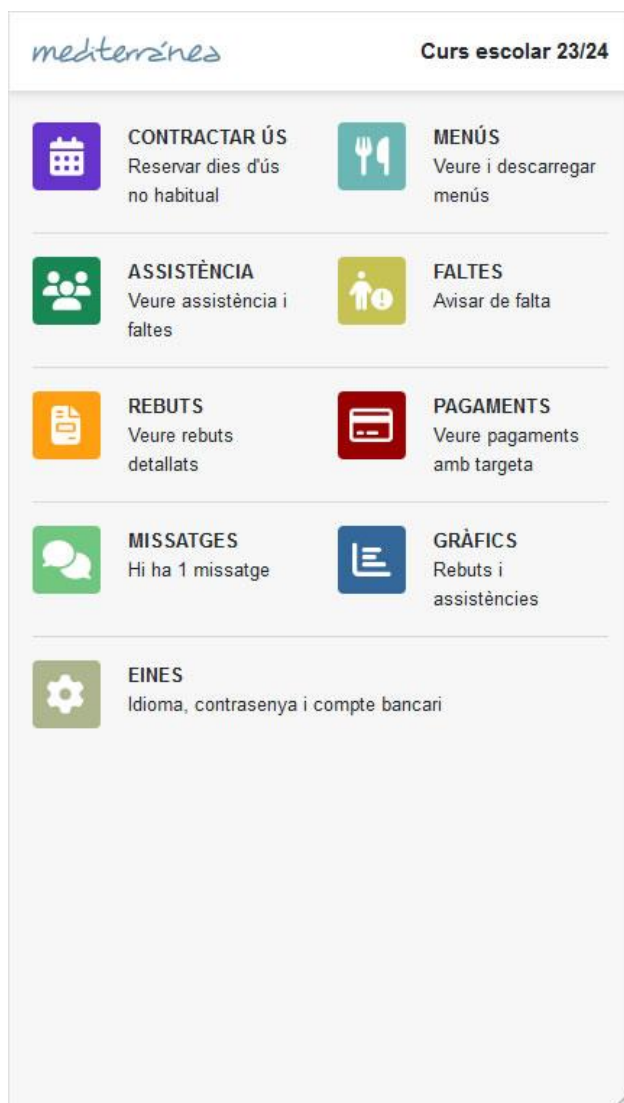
mediterránea

Curs escolar 23/24

CONTRACTAR ÚS
Reservar dies d'ús no habitual

MENÚS
Veure i descarregar menús

ASSISTÈNCIA
Veure assistència i faltes

FALTES
Avisar de falta

REBUTS
Veure rebuts detallats

PAGAMENTS
Veure pagaments amb targeta

MISSATGES
Hi ha 1 missatge

GRÀFICS
Rebuts i assistències

EINES
Idioma, contrasenya i compte bancari